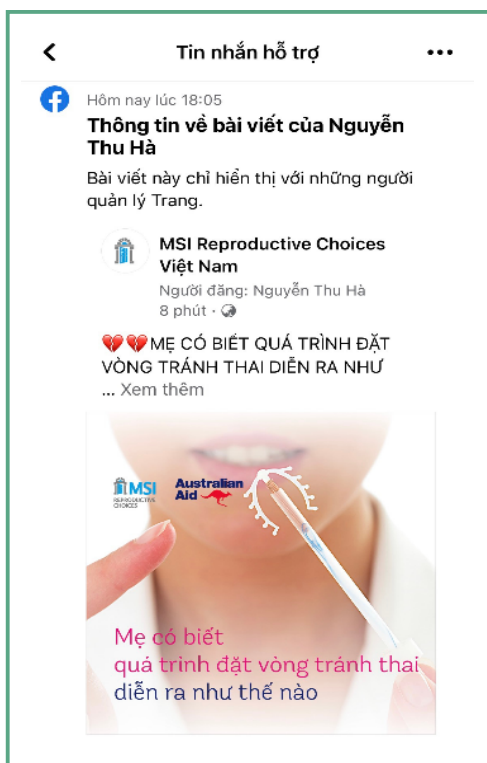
Tin nhắn hỗ trợ

Hôm nay lúc 18:05

Thông tin về bài viết của Nguyễn Thu Hà

Bài viết này chỉ hiển thị với những người quản lý Trang.

MSI Reproductive Choices Việt Nam

Người đăng: Nguyễn Thu Hà

8 phút ·

💔💔MẸ CÓ BIẾT QUÁ TRÌNH ĐẶT VÒNG TRÁNH THAI DIỄN RA NHƯ ... Xem thêm

MSI REPRODUCTIVE CHOICES

Australian Aid

Mẹ có biết quá trình đặt vòng tránh thai diễn ra như thế nào